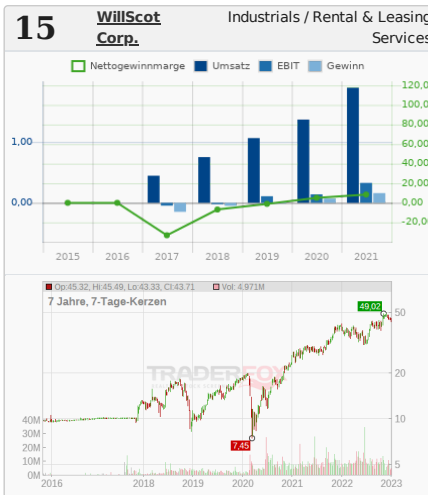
15 WillScot Corp.

Industrials / Rental & Leasing Services

Nettogewinnmarge Umsatz EBIT Gewinn

1,00
0,00

120,00
100,00
80,00
60,00
40,00
20,00
0,00
-20,00

2015 2016 2017 2018 2019 2020 2021

Op:45.32, Hi:45.49, Lo:43.33, Cl:43.71 Vol: 4.971M

7 Jahre, 7-Tage-Kerzen

TRADERFOX

49.02
7.45

50
20
10
5

40M
30M
20M
10M
0M

2016 2018 2019 2020 2021 2022 2023